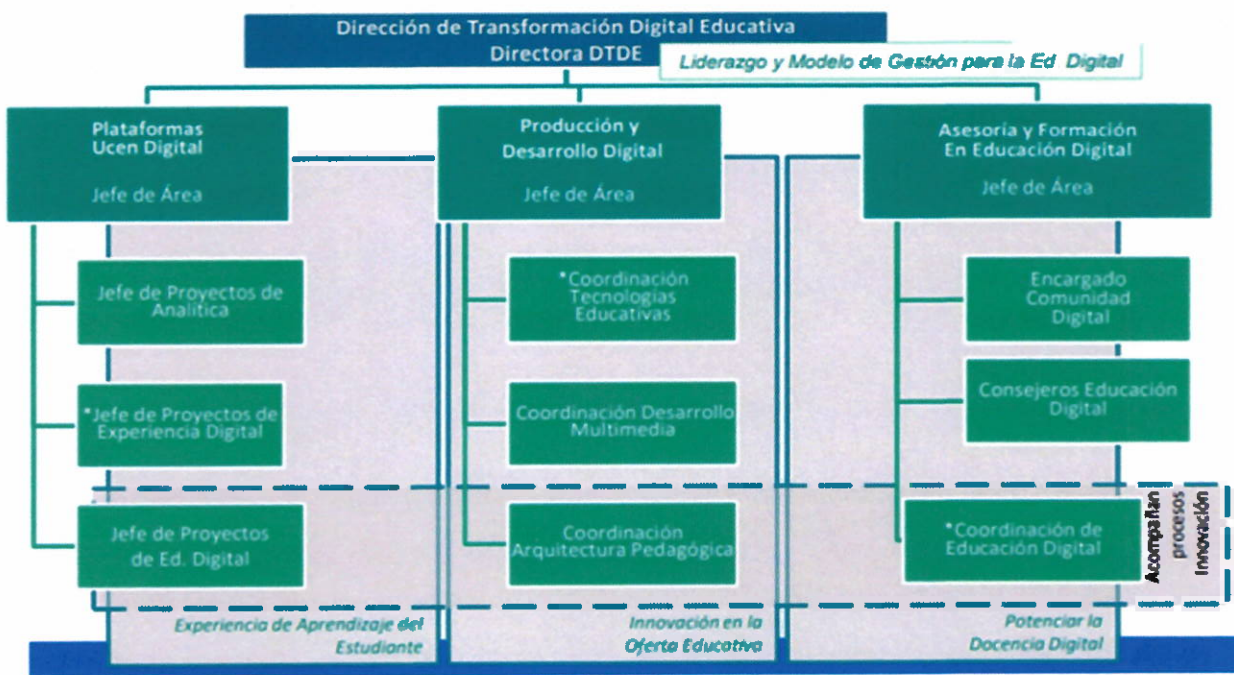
Dirección de Transformación Digital Educativa
Directora DTDE

Liderazgo y Modelo de Gestión para la Ed Digital

Plataformas
Ucen Digital
Jefe de Área

Jefe de Proyectos de Analítica

*Jefe de Proyectos de Experiencia Digital

Jefe de Proyectos de Ed. Digital

Experiencia de Aprendizaje del Estudiante

Producción y Desarrollo Digital
Jefe de Área

*Coordinación Tecnologías Educativas

Coordinación Desarrollo Multimedia

Coordinación Arquitectura Pedagógica

Innovación en la Oferta Educativa

Asesoría y Formación En Educación Digital
Jefe de Área

Encargado Comunidad Digital

Consejeros Educación Digital

*Coordinación de Educación Digital

Potenciar la Docencia Digital

Acompañan procesos Innovación